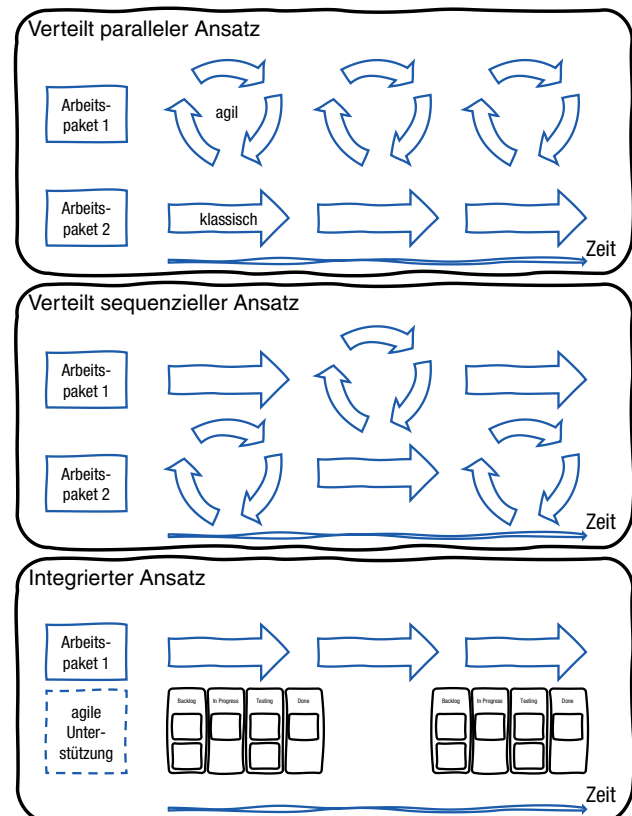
Verteilt paralleler Ansatz

Arbeitspaket 1

agil

Arbeitspaket 2

klassisch

Zeit

Verteilt sequenzieller Ansatz

Arbeitspaket 1

Arbeitspaket 2

Zeit

Integrierter Ansatz

Arbeitspaket 1

agile Unterstützung

Backlog | In Progress | Testing | Done

Backlog | In Progress | Testing | Done

Zeit